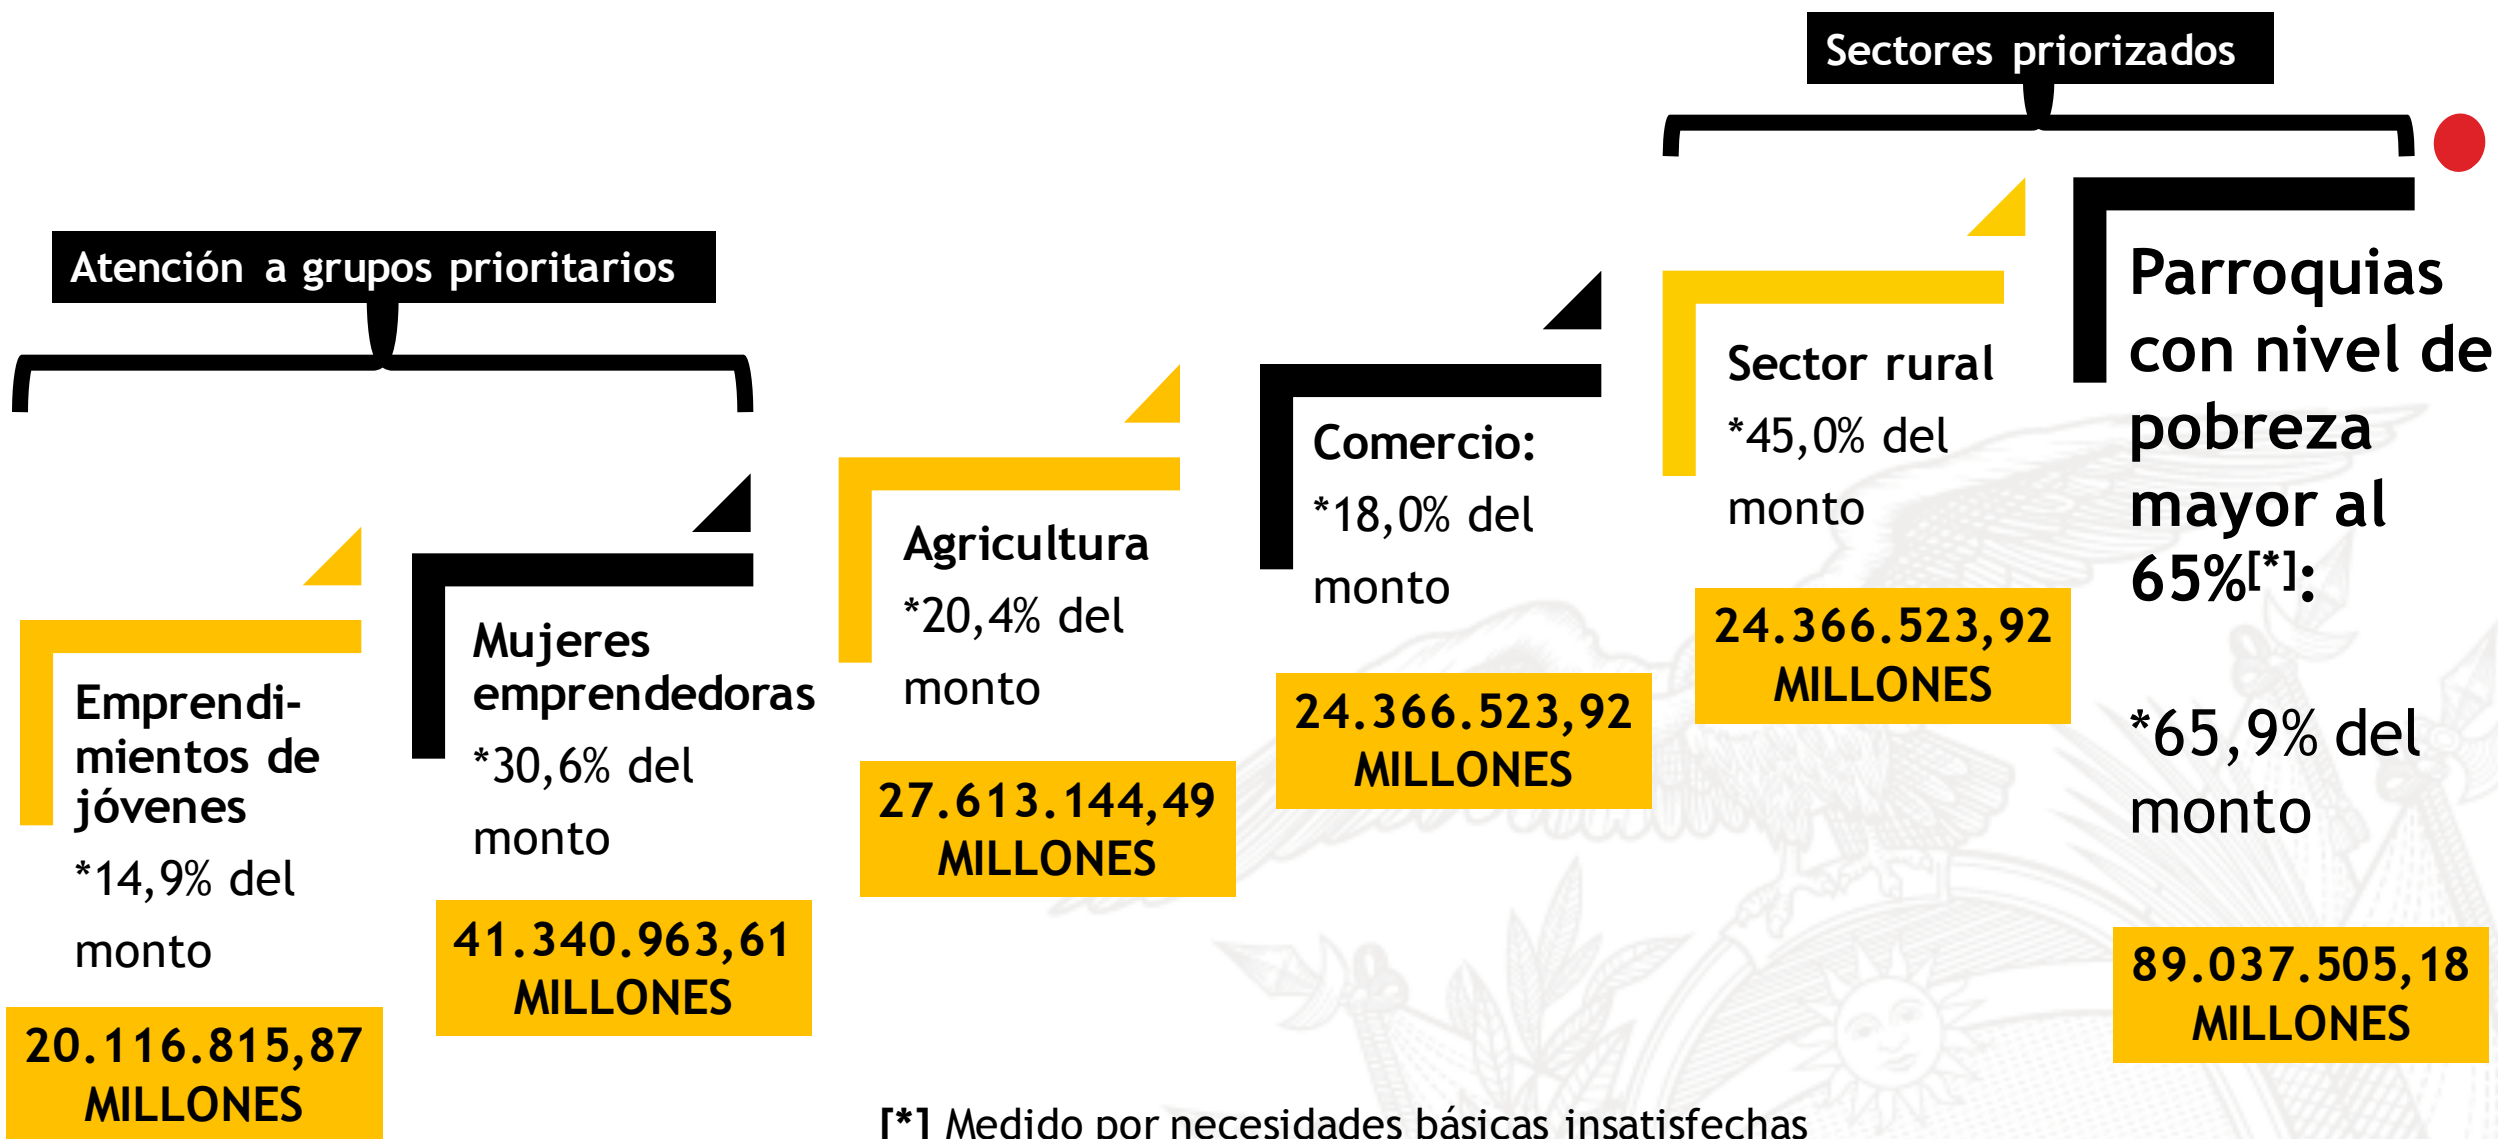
Sectores priorizados

Atención a grupos prioritarios

Emprendimientos de jóvenes
*14,9% del monto
20.116.815,87 MILLONES

Mujeres emprendedoras
*30,6% del monto
41.340.963,61 MILLONES

Agricultura
*20,4% del monto
27.613.144,49 MILLONES

Comercio:
*18,0% del monto
24.366.523,92 MILLONES

Sector rural
*45,0% del monto
24.366.523,92 MILLONES

Parroquias con nivel de pobreza mayor al 65%$^{[*]}$:

*65,9% del monto

89.037.505,18 MILLONES

[*] Medido por necesidades básicas insatisfechas